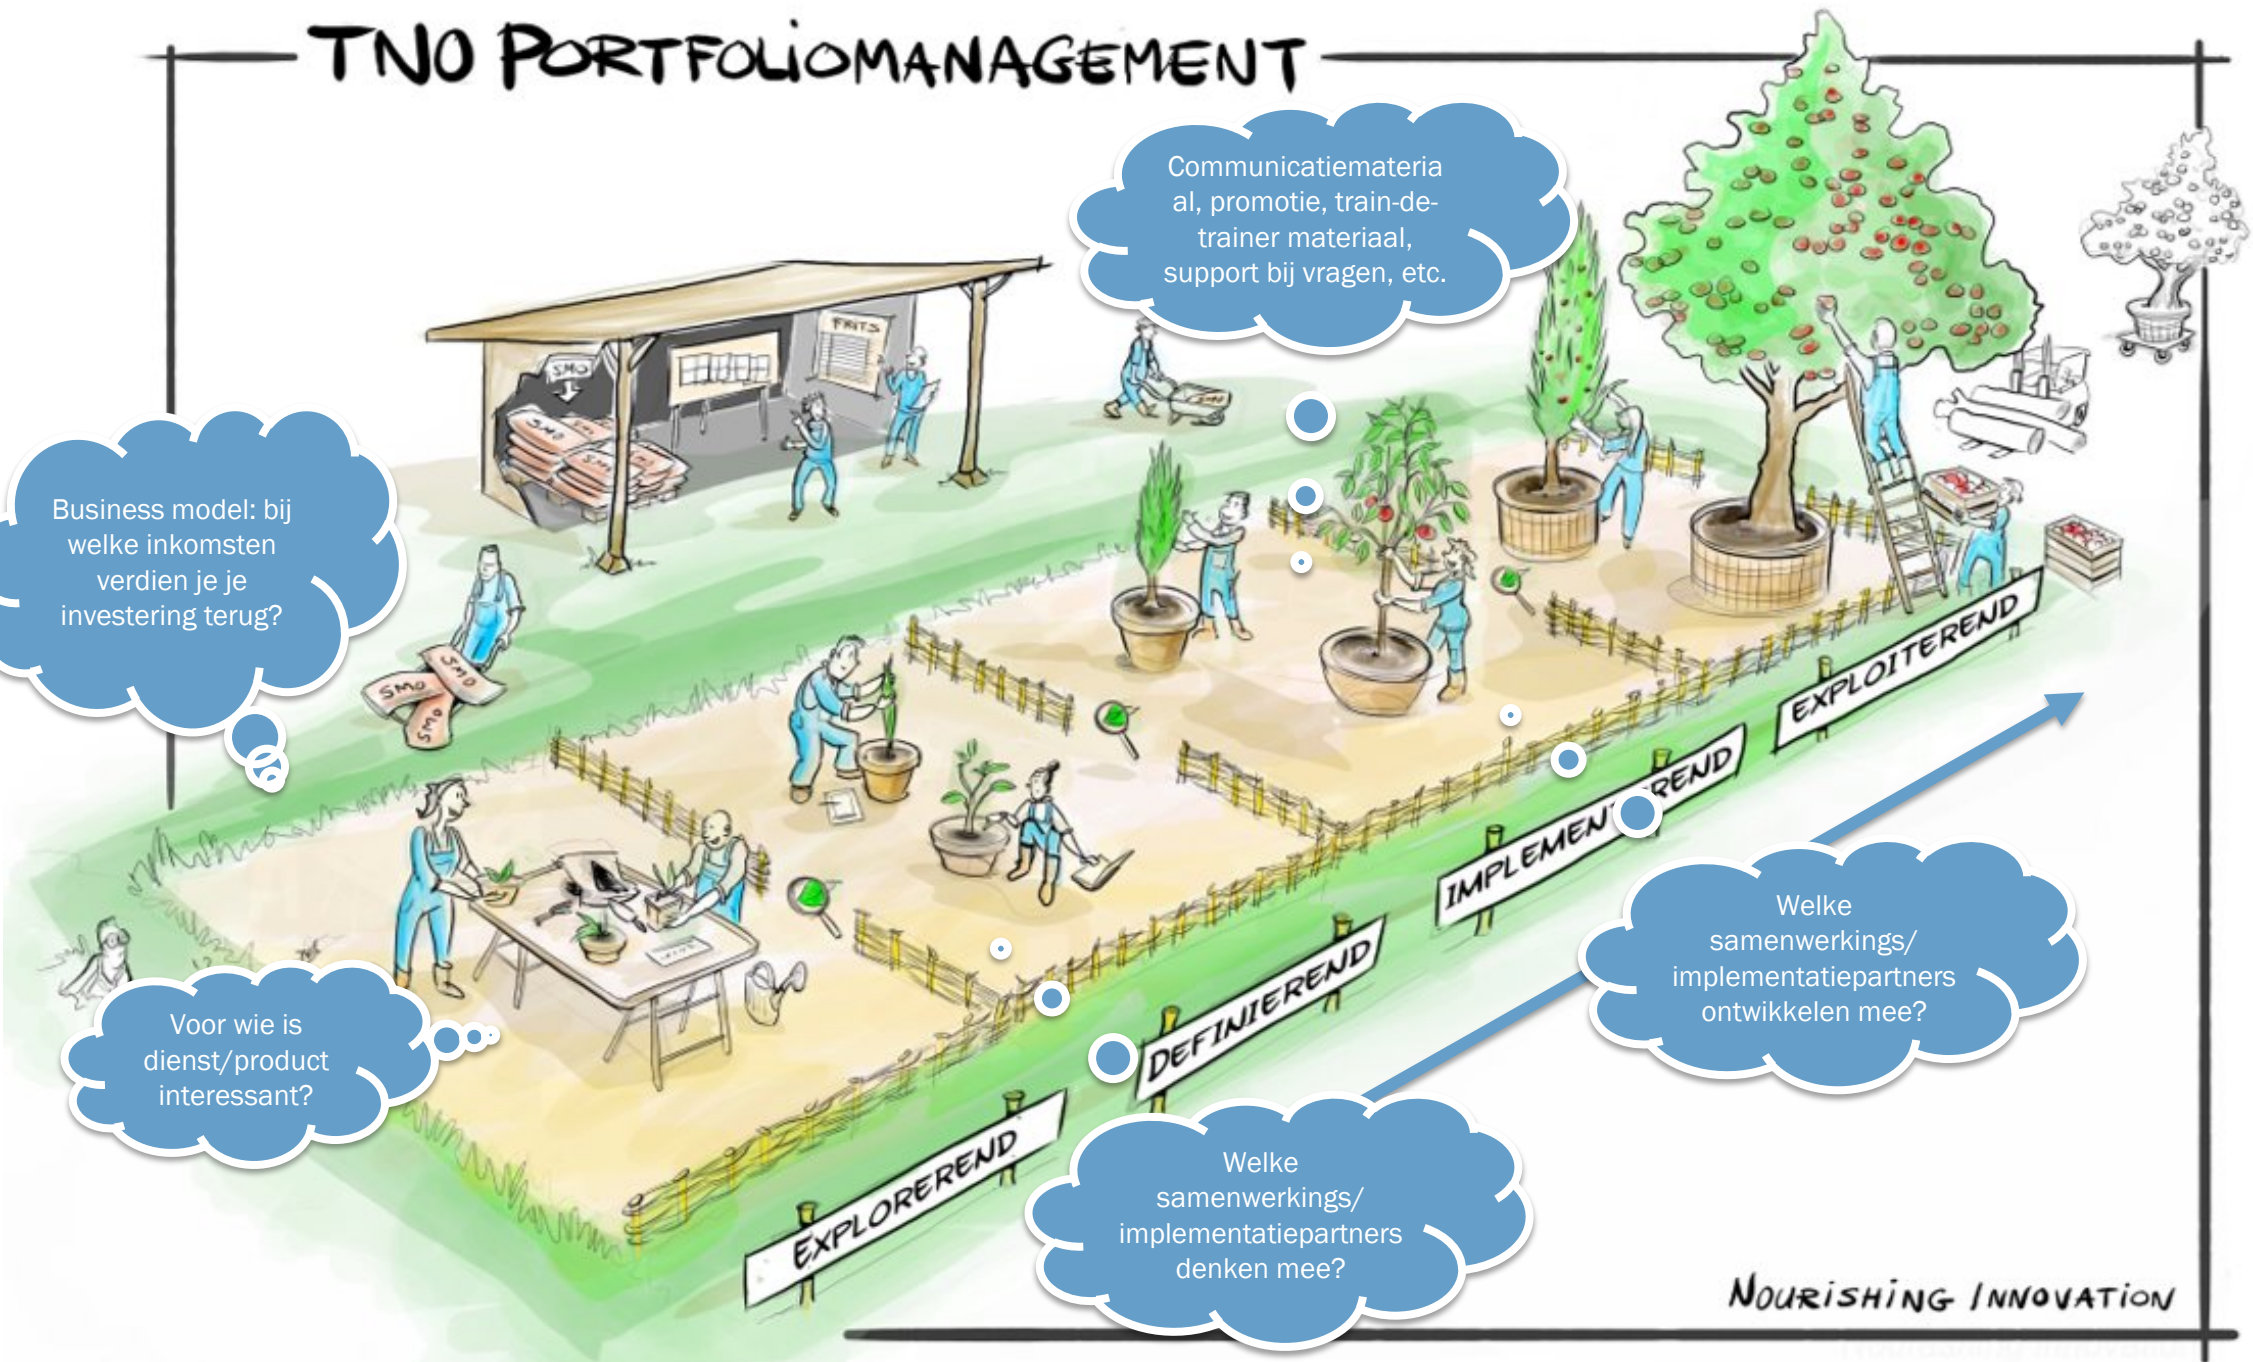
TNO PORTFOLIOMANAGEMENT

Communicatiemateriaal, promotie, train-de-trainer materiaal, support bij vragen, etc.

PRITS

SMO

Business model: bij welke inkomsten verdien je je investering terug?

SMO

SMO

SMO

Voor wie is dienst/product interessant?

EXPLOREREND

DEFINIEREND

IMPLEMENT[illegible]REND

EXPLOITEREND

Welke samenwerkings/ implementatiepartners ontwikkelen mee?

Welke samenwerkings/ implementatiepartners denken mee?

NOURISHING INNOVATION